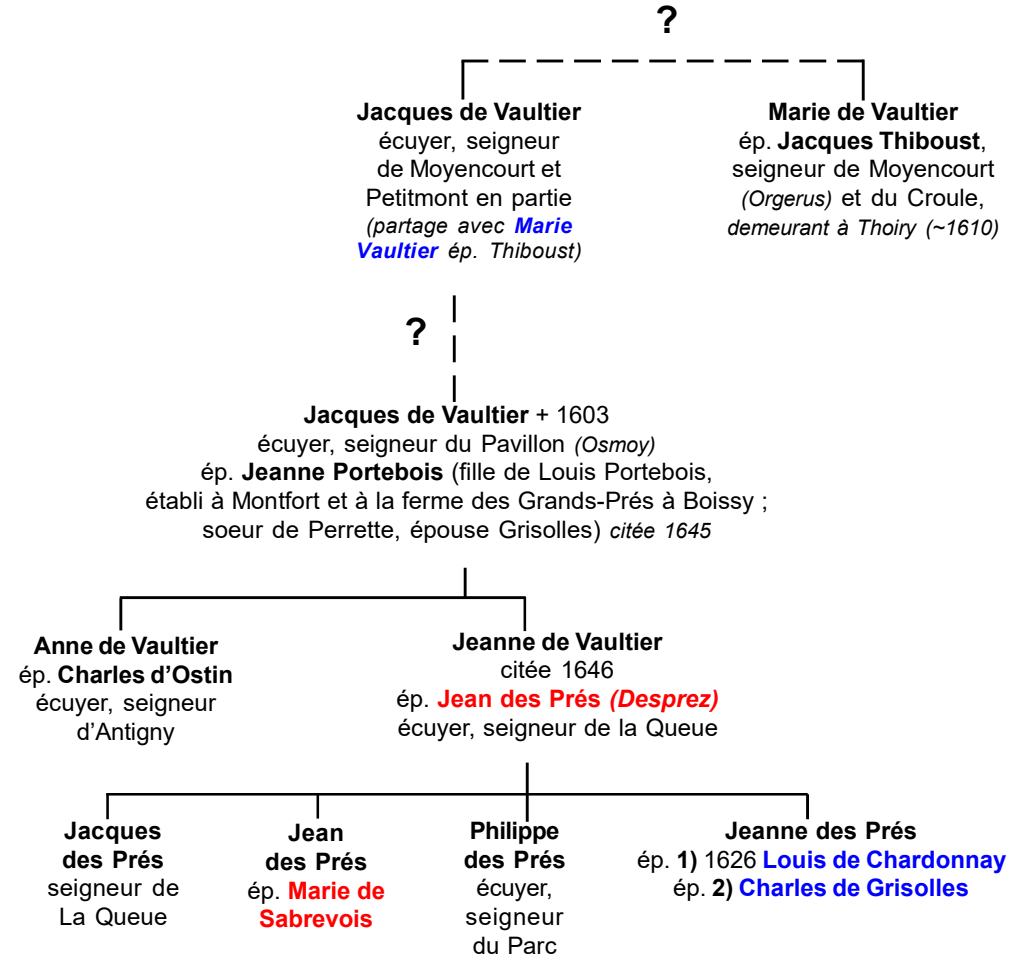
?

**Jacques de Vaultier**
écuyer, seigneur de Moyencourt et Petitmont en partie *(partage avec Marie Vaultier ép. Thiboust)*

**Marie de Vaultier**
ép. **Jacques Thiboust**, seigneur de Moyencourt *(Orgerus)* et du Croule, *demeurant à Thoiry (~1610)*

?

**Jacques de Vaultier** + 1603
écuyer, seigneur du Pavillon *(Osmoy)*
ép. **Jeanne Portebois** (fille de Louis Portebois, établi à Montfort et à la ferme des Grands-Prés à Boissy ; soeur de Perrette, épouse Grisolles) *citée 1645*

**Anne de Vaultier**
ép. **Charles d'Ostin**
écuyer, seigneur d'Antigny

**Jeanne de Vaultier**
citée 1646
ép. **Jean des Prés *(Desprez)***
écuyer, seigneur de la Queue

**Jacques des Prés**
seigneur de La Queue

**Jean des Prés**
ép. **Marie de Sabrevois**

**Philippe des Prés**
écuyer, seigneur du Parc

**Jeanne des Prés**
ép. **1)** 1626 **Louis de Chardonnay**
ép. **2) Charles de Grisolles**